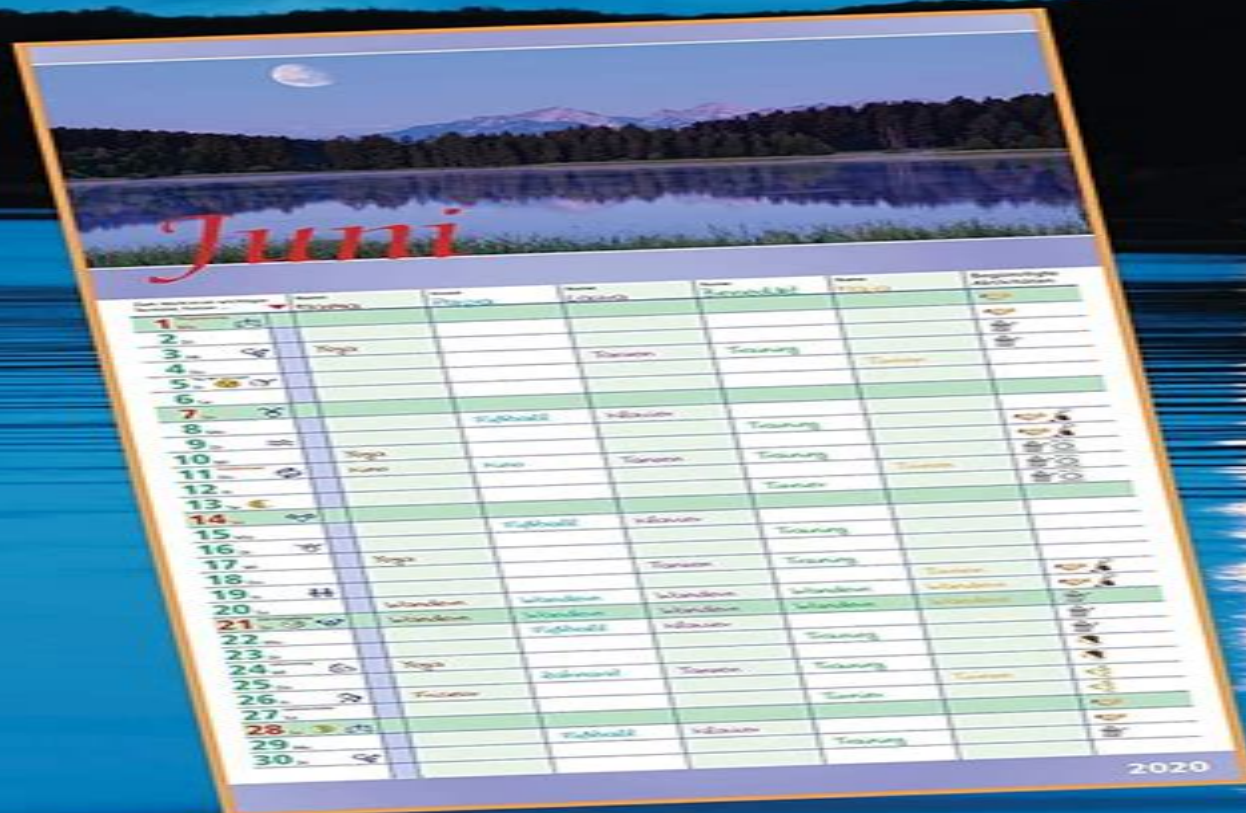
Juni

| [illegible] | Name: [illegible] | Name: Papa | Name: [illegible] | Name: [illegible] | Name: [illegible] | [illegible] |
|---|---|---|---|---|---|---|
| 1. | | | | | | |
| 2. | | | | | | |
| 3. | Yoga | | Tanzen | Training | | |
| 4. | | | | | Tanzen | |
| 5. | | | | | | |
| 6. | | | | | | |
| 7. | | | | | | |
| 8. | | Fußball | Klavier | Training | | |
| 9. | | | | | | |
| 10. | Yoga | | Tanzen | Training | | |
| 11. | Kino | Kino | | | Tanzen | |
| 12. | | | | Tanzen | | |
| 13. | | | | | | |
| 14. | | | | | | |
| 15. | | Fußball | Klavier | Training | | |
| 16. | | | | | | |
| 17. | Yoga | | Tanzen | Training | | |
| 18. | | | | | Tanzen | |
| 19. | | | | | Wandern | |
| 20. | Wandern | Wandern | Wandern | Wandern | Wandern | |
| 21. | Wandern | Wandern | Wandern | Wandern | | |
| 22. | | Fußball | Klavier | Training | | |
| 23. | | | | | | |
| 24. | Yoga | Zahnarzt | Tanzen | Training | | |
| 25. | | | | | Tanzen | |
| 26. | Friseur | | | Tanzen | | |
| 27. | | | | | | |
| 28. | | | | | | |
| 29. | | Fußball | Klavier | Training | | |
| 30. | | | | | | |

2020